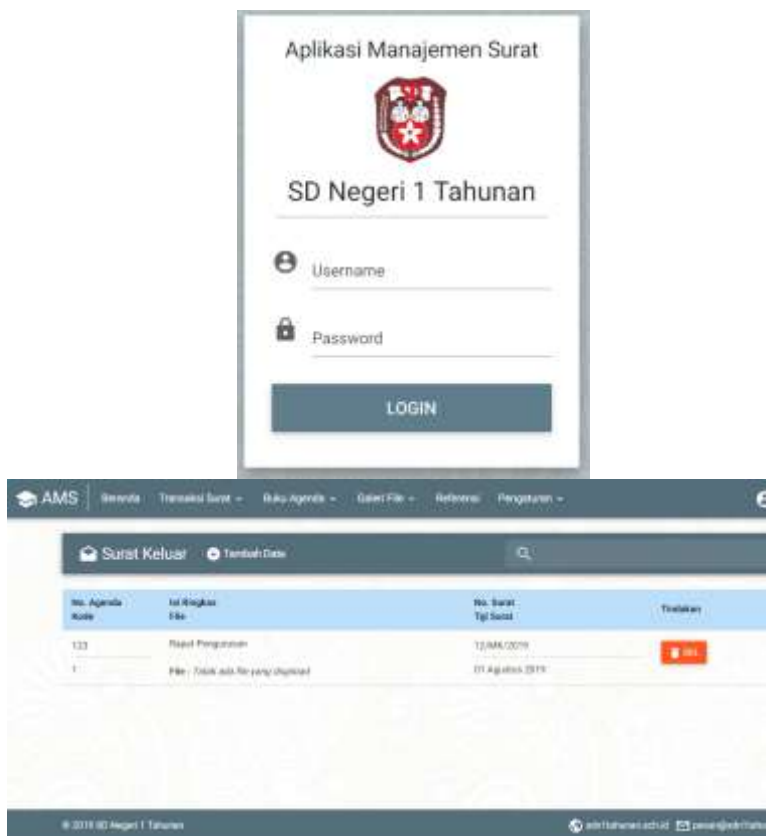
Aplikasi Manajemen Surat

SD Negeri 1 Tahunan

Username

Password

LOGIN

AMS Beranda Transaksi Surat ▾ Buku Agenda ▾ Galeri File ▾ Referensi Pengaturan ▾

Surat Keluar Tambah Data

| No. Agenda Kode | Isi Ringkas File | No. Surat Tgl Surat | Tindakan |
|---|---|---|---|
| 123 | Rapat Pengurusan | 12/AML/2019 | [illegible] |
| 1 | File : Tidak ada file yang diupload | 01 Agustus 2019 | |

© 2019 SD Negeri 1 Tahunan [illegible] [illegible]